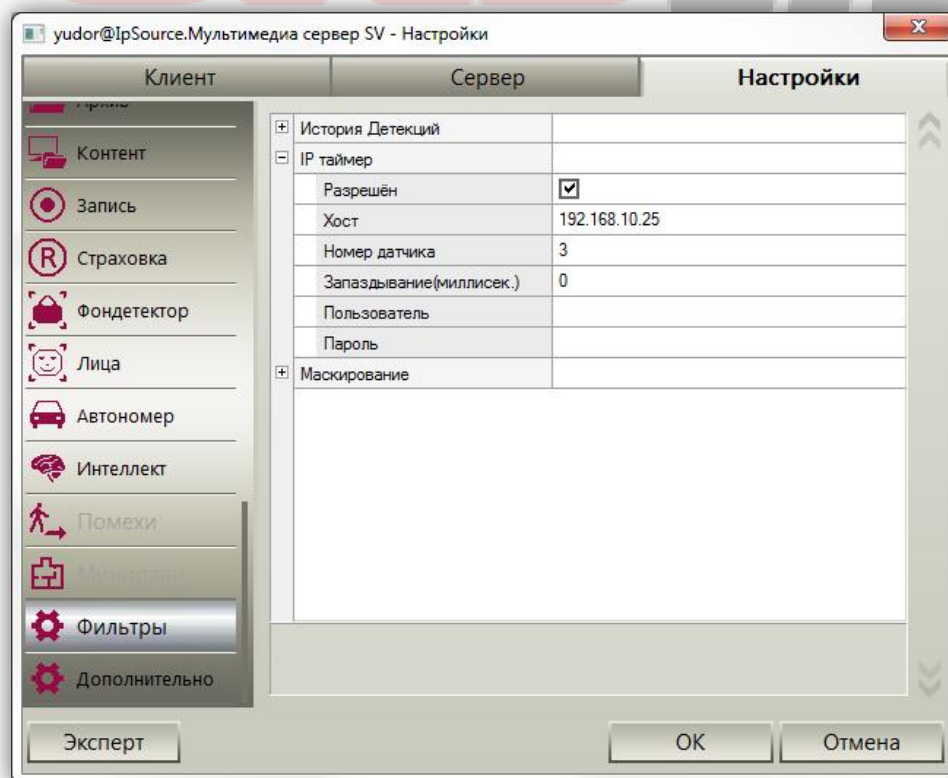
yudor@IpSource.Мультимедиа сервер SV - Настройки

Клиент | Сервер | Настройки

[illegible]
Контент
Запись
Страховка
Фондетектор
Лица
Автономер
Интеллект
Помехи
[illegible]
Фильтры
Дополнительно

| | |
|---|---|
| ⊞ История Детекций | |
| ⊟ IP таймер | |
| Разрешён | ☑ |
| Хост | 192.168.10.25 |
| Номер датчика | 3 |
| Запаздывание(миллисек.) | 0 |
| Пользователь | |
| Пароль | |
| ⊞ Маскирование | |

Эксперт
OK
Отмена